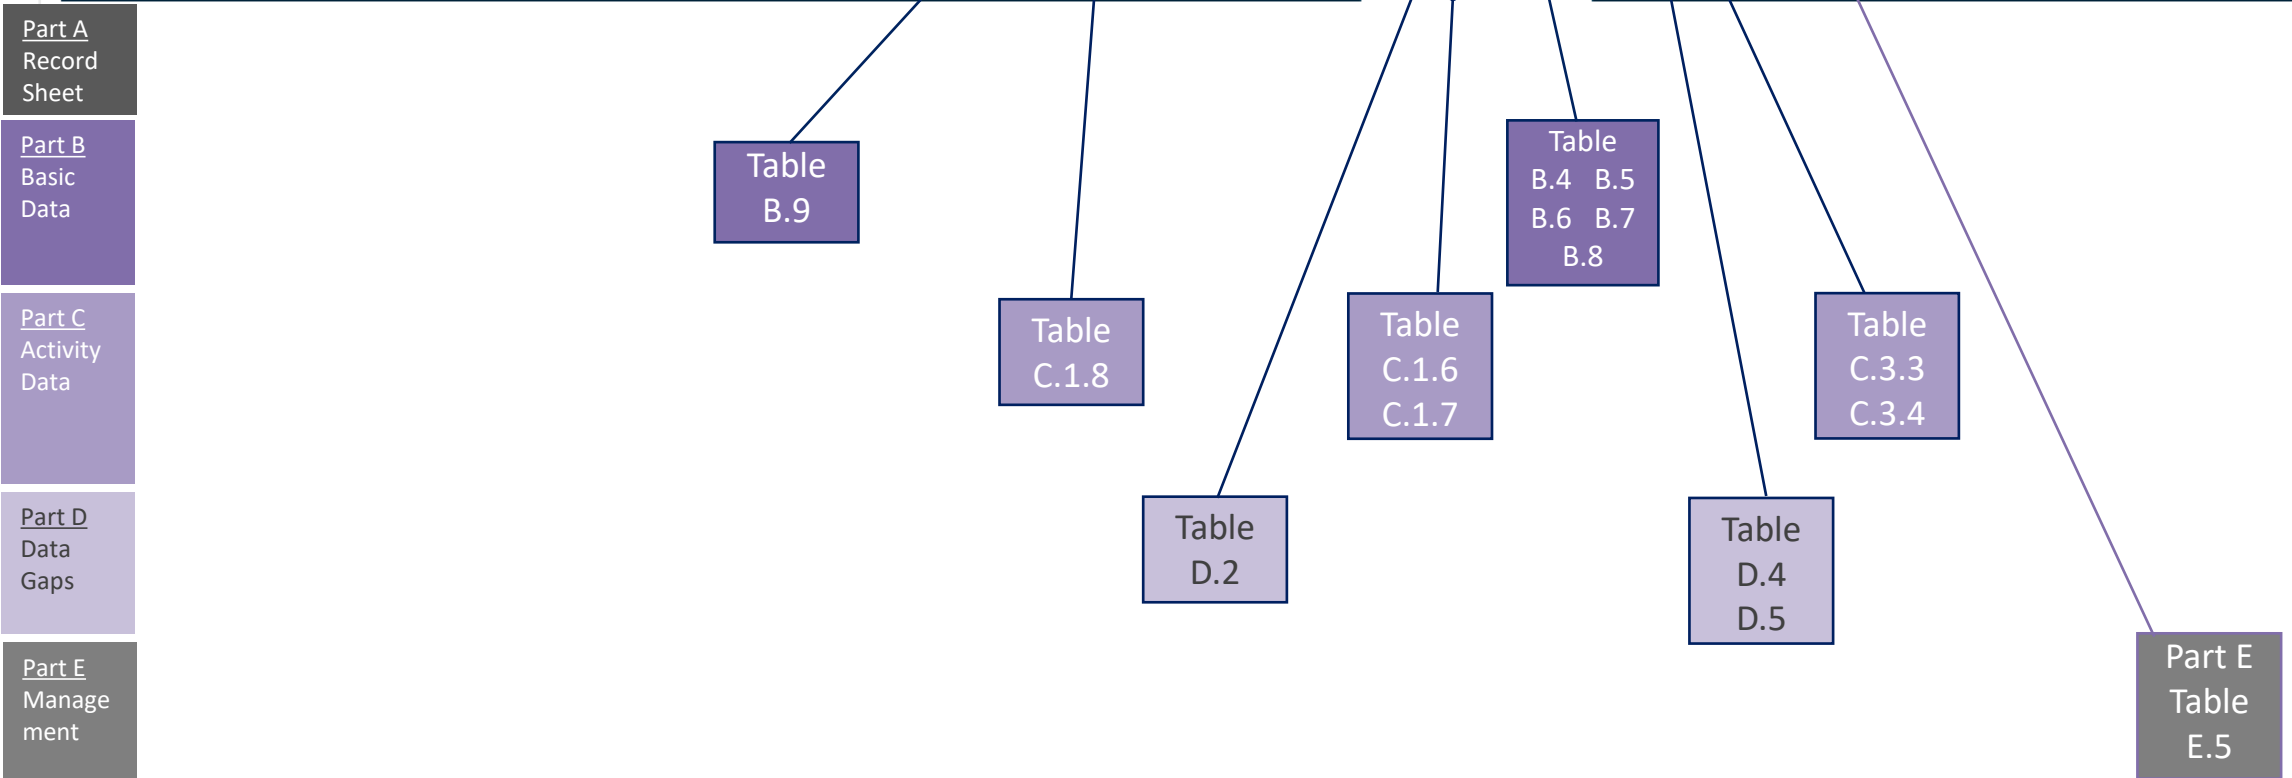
Part A
Record Sheet

Part B
Basic Data

Part C
Activity Data

Part D
Data Gaps

Part E
Manage ment

Table B.9

Table B.4 B.5 B.6 B.7 B.8

Table C.1.8

Table C.1.6 C.1.7

Table C.3.3 C.3.4

Table D.2

Table D.4 D.5

Part E Table E.5